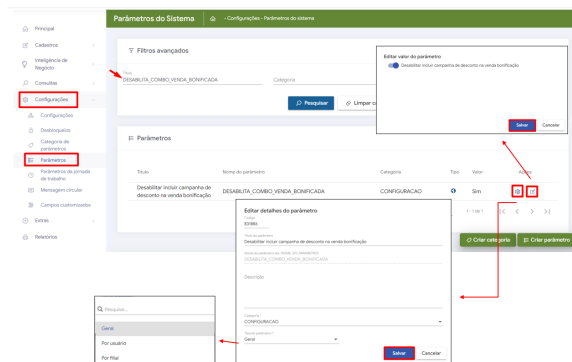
Parâmetros do Sistema
- Configurações - Parâmetros do sistema

Principal
Cadastros
Inteligência de Negócio
Consultas
Configurações
Configurações
Dashboards
Categoria de parâmetros
Parâmetros
Parâmetros de jornada de trabalho
Mensagem circular
Campos customizados
Extras
Relatórios

Filtros avançados
Nome
DESABILITA_COMBO_VENDA_BONIFICADA
Categoria
Pesquisar
Limpar c

Editar valor do parâmetro
Desabilitar incluir campanha de desconto na venda bonificação
Salvar
Cancelar

Parâmetros

| Título | Nome do parâmetro | Categoria | Tipo | Valor | Ações |
|---|---|---|---|---|---|
| Desabilitar incluir campanha de desconto na venda bonificação | DESABILITA_COMBO_VENDA_BONIFICADA | CONFIGURACAO | | Sim | |

1 - 1 de 1

Criar categoria
Criar parâmetro

Editar detalhes do parâmetro
Código
83986
Título do parâmetro
Desabilitar incluir campanha de desconto na venda bonificação
Nome do parâmetro (ex: NOME_DO_PARAMETRO)
DESABILITA_COMBO_VENDA_BONIFICADA
Descrição
Categoria
CONFIGURACAO
Tipo do parâmetro
Geral
Salvar
Cancelar

Pesquisar...
Geral
Por usuário
Por filial